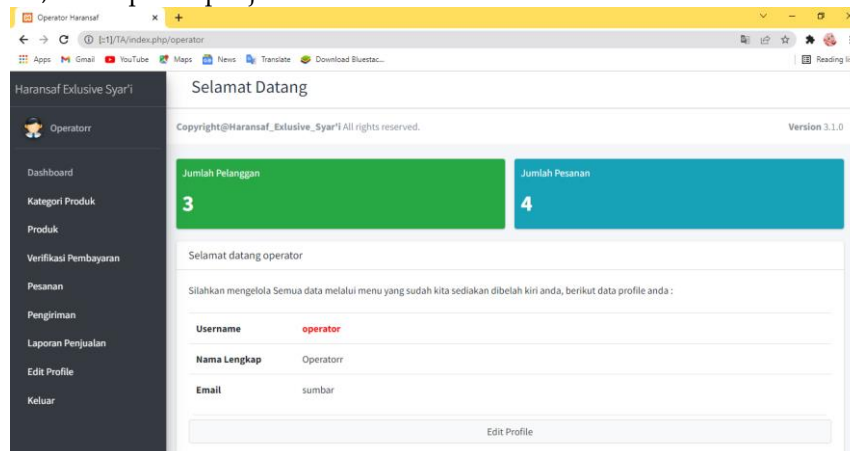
Operator Haransaf
[::1]/TA/index.php/operator
Apps Gmail YouTube Maps News Translate Download Bluestac...
Reading li

Haransaf Exlusive Syar'i
Selamat Datang
Operatorr
Copyright@Haransaf_Exlusive_Syar'i All rights reserved.
Version 3.1.0

Dashboard
Kategori Produk
Produk
Verifikasi Pembayaran
Pesanan
Pengiriman
Laporan Penjualan
Edit Profile
Keluar

Jumlah Pelanggan
3
Jumlah Pesanan
4

Selamat datang operator

Silahkan mengelola Semua data melalui menu yang sudah kita sediakan dibelah kiri anda, berikut data profile anda :

| Username | operator |
|---|---|
| Nama Lengkap | Operatorr |
| Email | sumbar |

Edit Profile